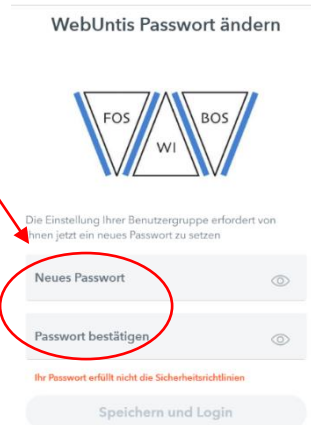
WebUntis Passwort ändern

FOS
WI
BOS

Die Einstellung Ihrer Benutzergruppe erfordert von Ihnen jetzt ein neues Passwort zu setzen

Neues Passwort

Passwort bestätigen

Ihr Passwort erfüllt nicht die Sicherheitsrichtlinien

Speichern und Login